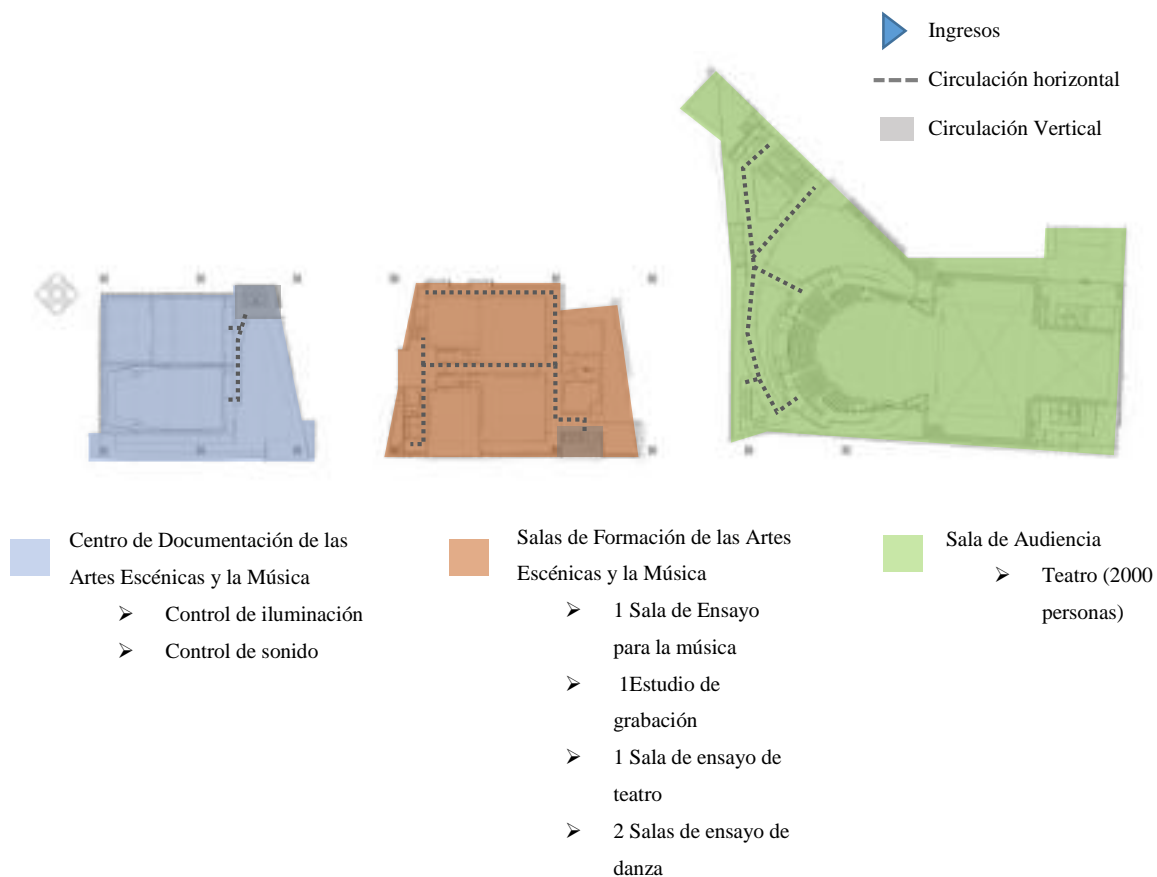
Ingresos

Circulación horizontal

Circulación Vertical

Centro de Documentación de las Artes Escénicas y la Música

- Control de iluminación
- Control de sonido

Salas de Formación de las Artes Escénicas y la Música

- 1 Sala de Ensayo para la música
- 1Estudio de grabación
- 1 Sala de ensayo de teatro
- 2 Salas de ensayo de danza

Sala de Audiencia

- Teatro (2000 personas)